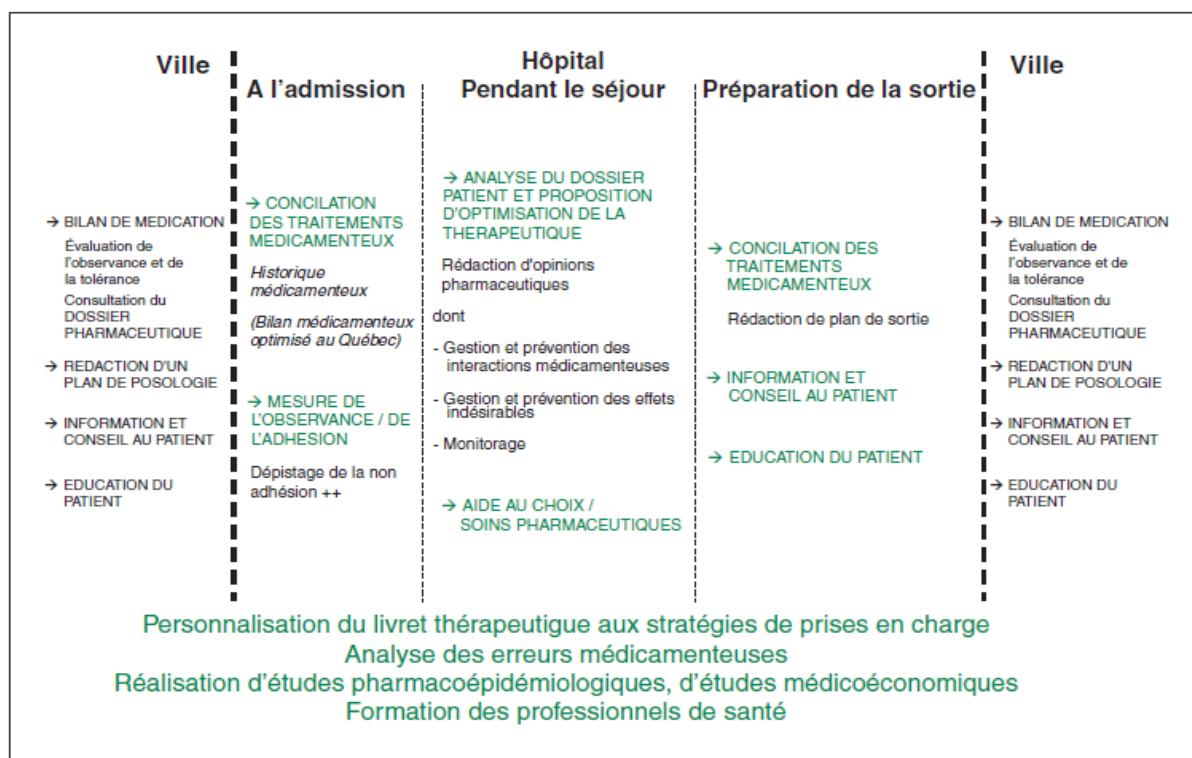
Ville

→ BILAN DE MEDICATION

Évaluation de l'observance et de la tolérance

Consultation du DOSSIER PHARMACEUTIQUE

→ REDACTION D'UN PLAN DE POSOLOGIE

→ INFORMATION ET CONSEIL AU PATIENT

→ EDUCATION DU PATIENT

Hôpital

A l'admission

→ CONCILATION DES TRAITEMENTS MEDICAMENTEUX

Historique médicamenteux

(Bilan médicamenteux optimisé au Québec)

→ MESURE DE L'OBSERVANCE / DE L'ADHESION

Dépistage de la non adhésion ++

Pendant le séjour

→ ANALYSE DU DOSSIER PATIENT ET PROPOSITION D'OPTIMISATION DE LA THERAPEUTIQUE

Rédaction d'opinions pharmaceutiques

dont

- Gestion et prévention des interactions médicamenteuses

- Gestion et prévention des effets indésirables

- Monitorage

→ AIDE AU CHOIX / SOINS PHARMACEUTIQUES

Préparation de la sortie

→ CONCILATION DES TRAITEMENTS MEDICAMENTEUX

Rédaction de plan de sortie

→ INFORMATION ET CONSEIL AU PATIENT

→ EDUCATION DU PATIENT

Ville

→ BILAN DE MEDICATION

Évaluation de l'observance et de la tolérance

Consultation du DOSSIER PHARMACEUTIQUE

→ REDACTION D'UN PLAN DE POSOLOGIE

→ INFORMATION ET CONSEIL AU PATIENT

→ EDUCATION DU PATIENT

Personnalisation du livret thérapeutique aux stratégies de prises en charge
Analyse des erreurs médicamenteuses
Réalisation d'études pharmacoépidémiologiques, d'études médicoéconomiques
Formation des professionnels de santé